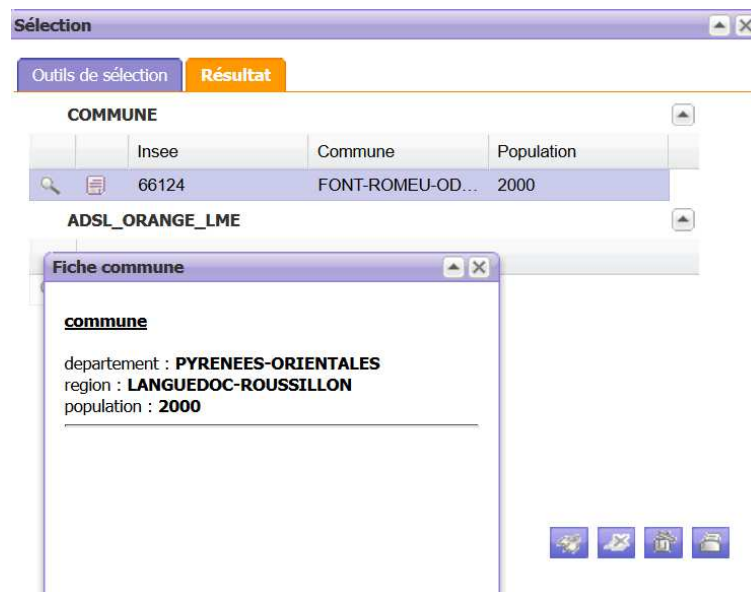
Sélection

Outils de sélection | Résultat

COMMUNE

| | | Insee | Commune | Population |
|---|---|---|---|---|
| | | 66124 | FONT-ROMEU-OD... | 2000 |

ADSL_ORANGE_LME

Fiche commune

commune

departement : PYRENEES-ORIENTALES
region : LANGUEDOC-ROUSSILLON
population : 2000